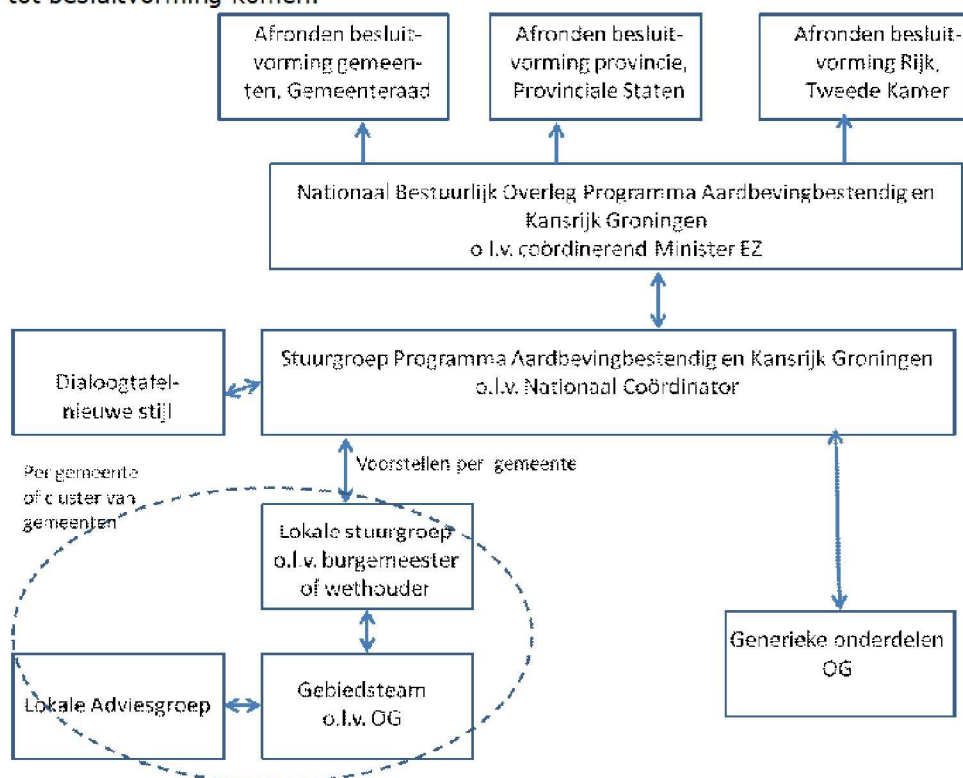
tot besluitvorming komen.

Afronden besluitvorming gemeenten, Gemeenteraad

Afronden besluitvorming provincie, Provinciale Staten

Afronden besluitvorming Rijk, Tweede Kamer

Nationaal Bestuurlijk Overleg Programma Aardbevingbestendig en Kansrijk Groningen o.l.v. coördinerend Minister EZ

Dialoogtafel-nieuwe stijl

Stuurgroep Programma Aardbevingbestendig en Kansrijk Groningen o.l.v. Nationaal Coördinator

Per gemeente of cluster van gemeenten

Voorstellen per gemeente

Lokale stuurgroep o.l.v. burgemeester of wethouder

Lokale Adviesgroep

Gebiedsteam o.l.v. OG

Generieke onderdelen OG